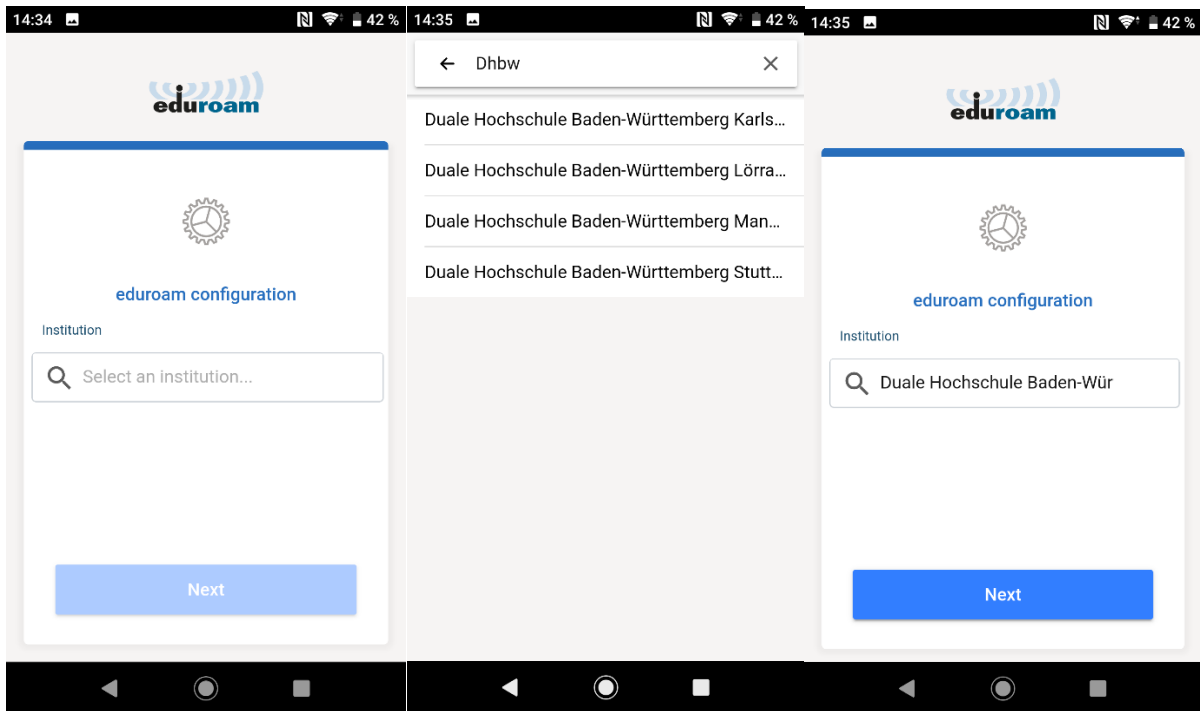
14:34 42 %

eduroam

eduroam configuration

Institution

Select an institution...

Next

14:35 42 %

Dhbw

Duale Hochschule Baden-Württemberg Karls...

Duale Hochschule Baden-Württemberg Lörra...

Duale Hochschule Baden-Württemberg Man...

Duale Hochschule Baden-Württemberg Stutt...

14:35 42 %

eduroam

eduroam configuration

Institution

Duale Hochschule Baden-Wür

Next